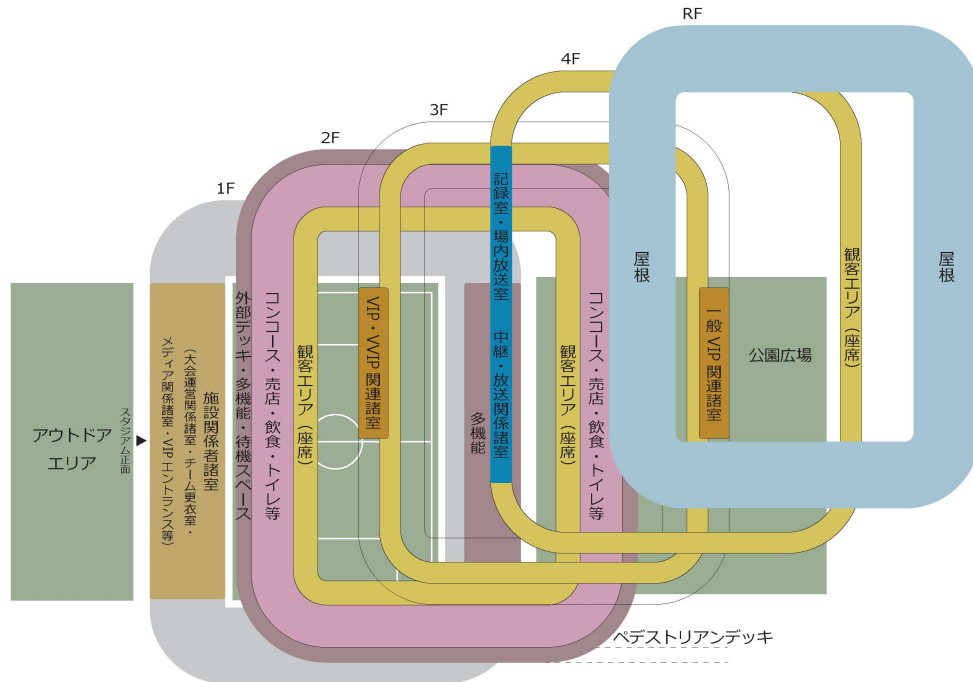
RF
4F
3F
2F
1F

アウトドアエリア

スタジアム正面

施設関係者諸室
（大会運営関係諸室・チーム更衣室・メディア関係諸室・VIPエントランス等）

外部デッキ・多機能・待機スペース

コンコース・売店・飲食・トイレ等

観客エリア（座席）

VIP・VVIP関連諸室

多機能

記録室・場内放送室

中継・放送関係諸室

観客エリア（座席）

コンコース・売店・飲食・トイレ等

屋根

一般VIP関連諸室

公園広場

観客エリア（座席）

屋根

ペデストリアンデッキ